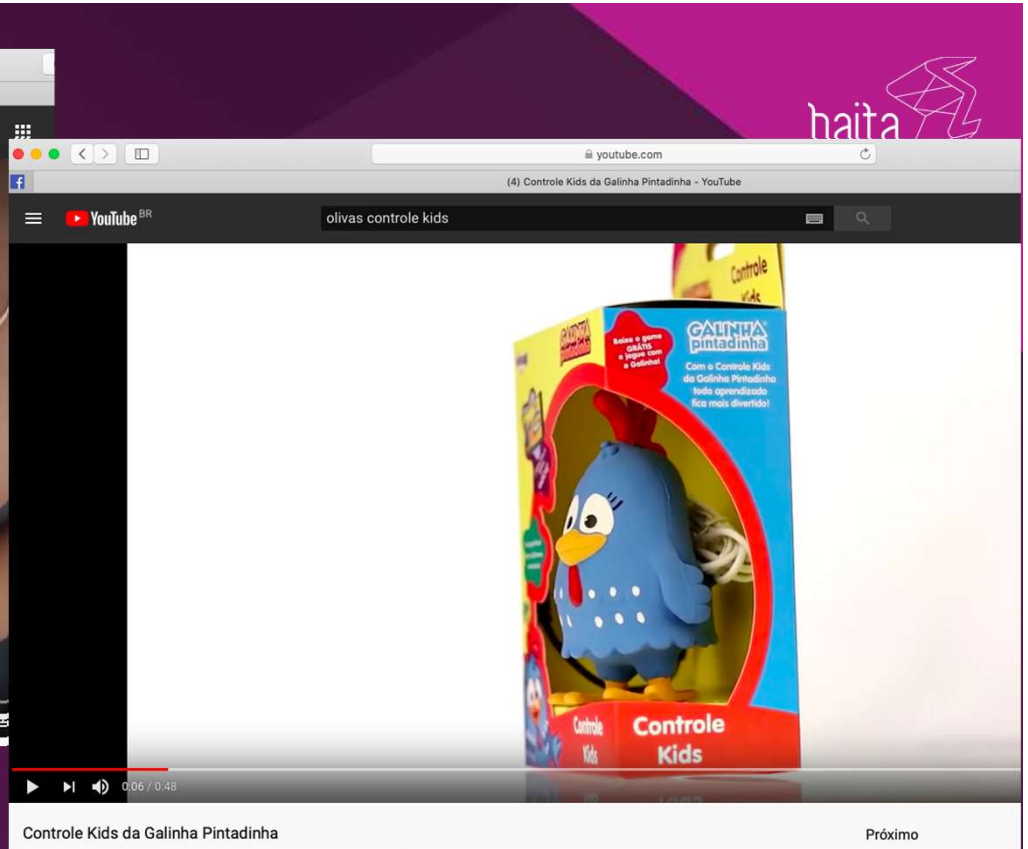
haita

youtube.com

(4) Controle Kids da Galinha Pintadinha - YouTube

YouTube BR

olivas controle kids

Controle Kids

GALINHA pintadinha

Baixe o game GRÁTIS e jogue com a Galinha!

Com o Controle Kids da Galinha Pintadinha todo aprendizado fica mais divertido!

GALINHA pintadinha

Controle Kids

Controle Kids

0:06 / 0:48

Controle Kids da Galinha Pintadinha

Próximo